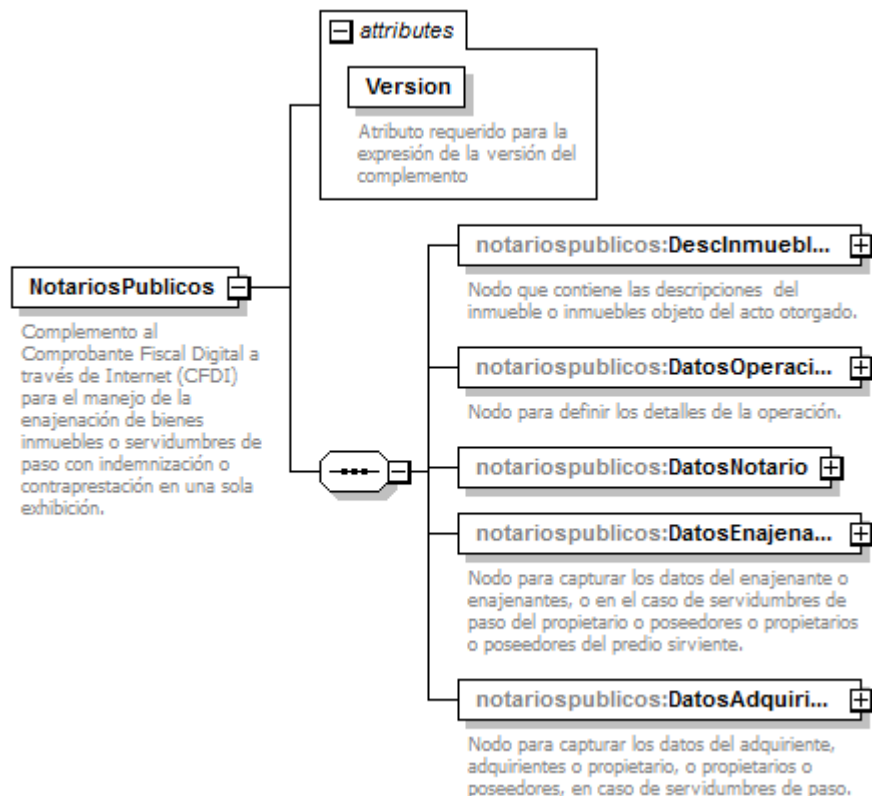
attributes

Version

Atributo requerido para la expresión de la versión del complemento

NotariosPublicos

Complemento al Comprobante Fiscal Digital a través de Internet (CFDI) para el manejo de la enajenación de bienes inmuebles o servidumbres de paso con indemnización o contraprestación en una sola exhibición.

notariospublicos:DescInmuebl...

Nodo que contiene las descripciones del inmueble o inmuebles objeto del acto otorgado.

notariospublicos:DatosOperaci...

Nodo para definir los detalles de la operación.

notariospublicos:DatosNotario

notariospublicos:DatosEnajena...

Nodo para capturar los datos del enajenante o enajenantes, o en el caso de servidumbres de paso del propietario o poseedores o propietarios o poseedores del predio sirviente.

notariospublicos:DatosAdquiri...

Nodo para capturar los datos del adquiriente, adquirientes o propietario, o propietarios o poseedores, en caso de servidumbres de paso.